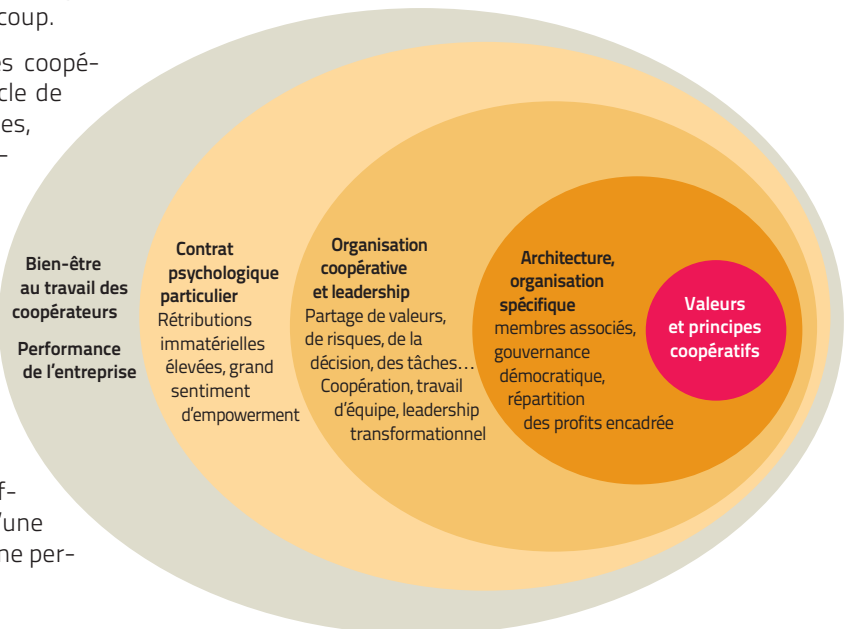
coup.

es coopécle de es,

Bien-être au travail des coopérateurs

Performance de l'entreprise

Contrat psychologique particulier
Rétributions immatérielles élevées, grand sentiment d'empowerment

Organisation coopérative et leadership
Partage de valeurs, de risques, de la décision, des tâches… Coopération, travail d'équipe, leadership transformationnel

Architecture, organisation spécifique
membres associés, gouvernance démocratique, répartition des profits encadrée

Valeurs et principes coopératifs

f-
l'une
ne per-